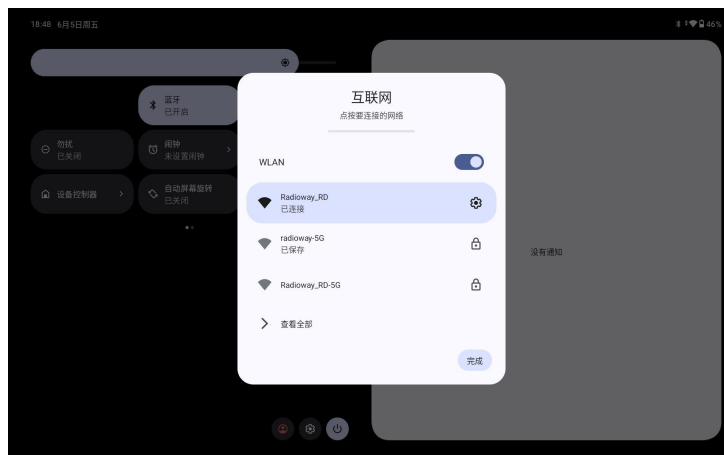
18:48 6月5日周五

46%

蓝牙
已开启

勿扰
已关闭

闹钟
未设置闹钟

设备控制器

自动屏幕旋转
已关闭

互联网
点按要连接的网络

WLAN

Radioway_RD
已连接

radioway-5G
已保存

Radioway_RD-5G

查看全部

完成

没有通知